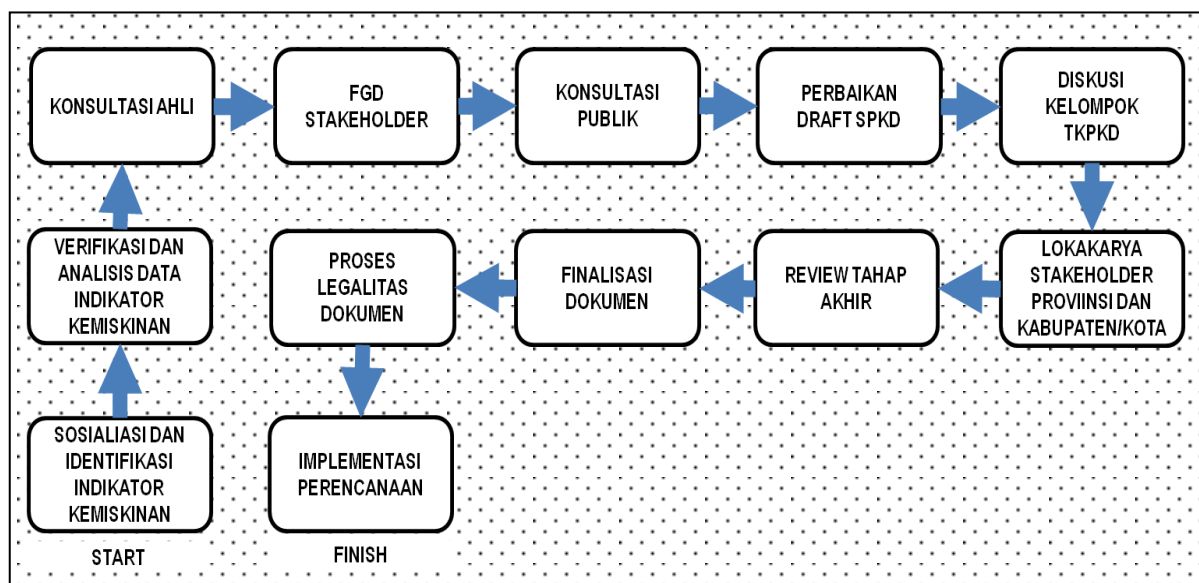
SOSIALIASI DAN IDENTIFIKASI INDIKATOR KEMISKINAN

START

VERIFIKASI DAN ANALISIS DATA INDIKATOR KEMISKINAN

KONSULTASI AHLI

FGD STAKEHOLDER

KONSULTASI PUBLIK

PERBAIKAN DRAFT SPKD

DISKUSI KELOMPOK TKPKD

LOKAKARYA STAKEHOLDER PROVIINSI DAN KABUPATEN/KOTA

REVIEW TAHAP AKHIR

FINALISASI DOKUMEN

PROSES LEGALITAS DOKUMEN

IMPLEMENTASI PERENCANAAN

FINISH